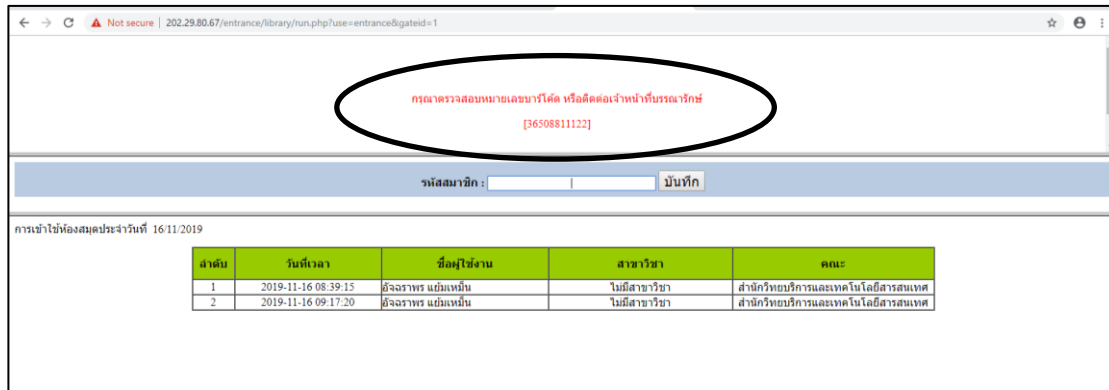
Not secure | 202.29.80.67/entrance/library/run.php?use=entrance&gateid=1

กรุณาตรวจสอบหมายเลขบาร์โค้ด หรือติดต่อเจ้าหน้าที่บรรณารักษ์

[36508811122]

รหัสสมาชิก : บันทึก

การเข้าใช้ห้องสมุดประจำวันที่ 16/11/2019

| ลำดับ | วันที่เวลา | ชื่อผู้ใช้งาน | สาขาวิชา | คณะ |
|---|---|---|---|---|
| 1 | 2019-11-16 08:39:15 | อัจฉราพร แย้มเหมั่น | ไม่มีสาขาวิชา | สำนักวิทยบริการและเทคโนโลยีสารสนเทศ |
| 2 | 2019-11-16 09:17:20 | อัจฉราพร แย้มเหมั่น | ไม่มีสาขาวิชา | สำนักวิทยบริการและเทคโนโลยีสารสนเทศ |